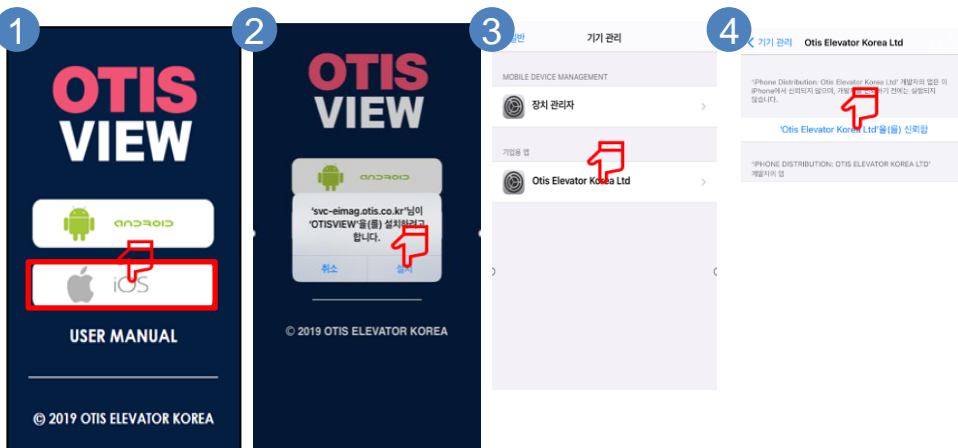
1

OTIS VIEW

android

iOS

USER MANUAL

© 2019 OTIS ELEVATOR KOREA

2

OTIS VIEW

android

'svc-eimag.otis.co.kr'님이 'OTISVIEW'을(를) 설치하려고 합니다.

취소

설치

© 2019 OTIS ELEVATOR KOREA

3

일반

기기 관리

MOBILE DEVICE MANAGEMENT

장치 관리자

기업용 앱

Otis Elevator Korea Ltd

4

기기 관리

Otis Elevator Korea Ltd

'iPhone Distribution: Otis Elevator Korea Ltd' 개발자의 앱은 이 iPhone에서 신뢰되지 않으며, 개발자를 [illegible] 전에는 실행되지 않습니다.

'Otis Elevator Korea Ltd'을(를) 신뢰함

'IPHONE DISTRIBUTION: OTIS ELEVATOR KOREA LTD' 개발자의 앱